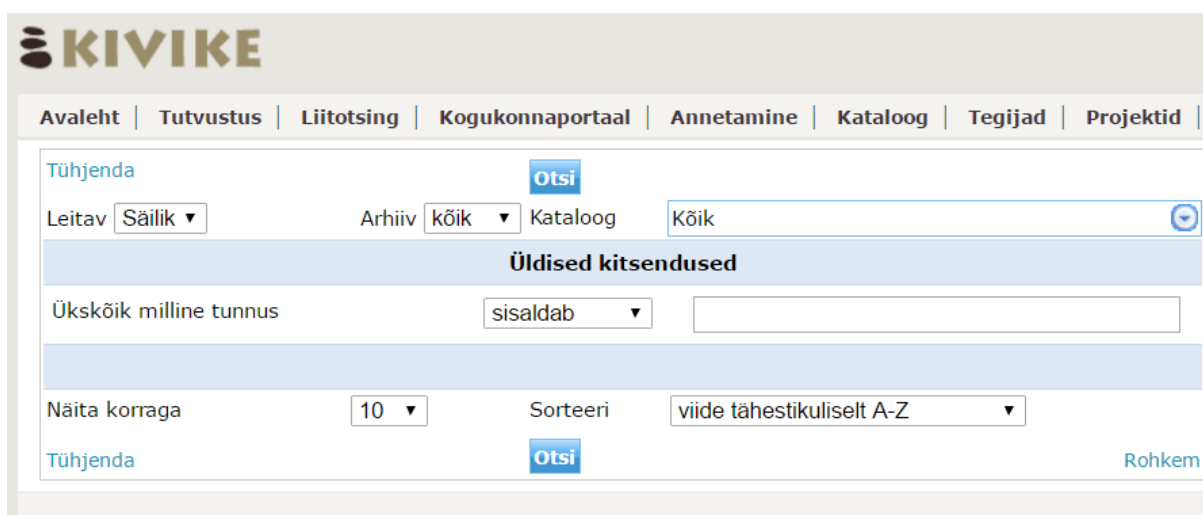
KIVIKE

Avaleht | Tutvustus | Liitotsing | Kogukonnaportaal | Annetamine | Kataloog | Tegijad | Projektid |

Tühjenda

Otsi

Leitav Säilik ▾ Arhiiv kõik ▾ Kataloog Kõik

Üldised kitsendused

Ükskõik milline tunnus sisaldab ▾

Näita korraga 10 ▾ Sorteeri viide tähestikuliselt A-Z ▾

Tühjenda

Otsi

Rohkem